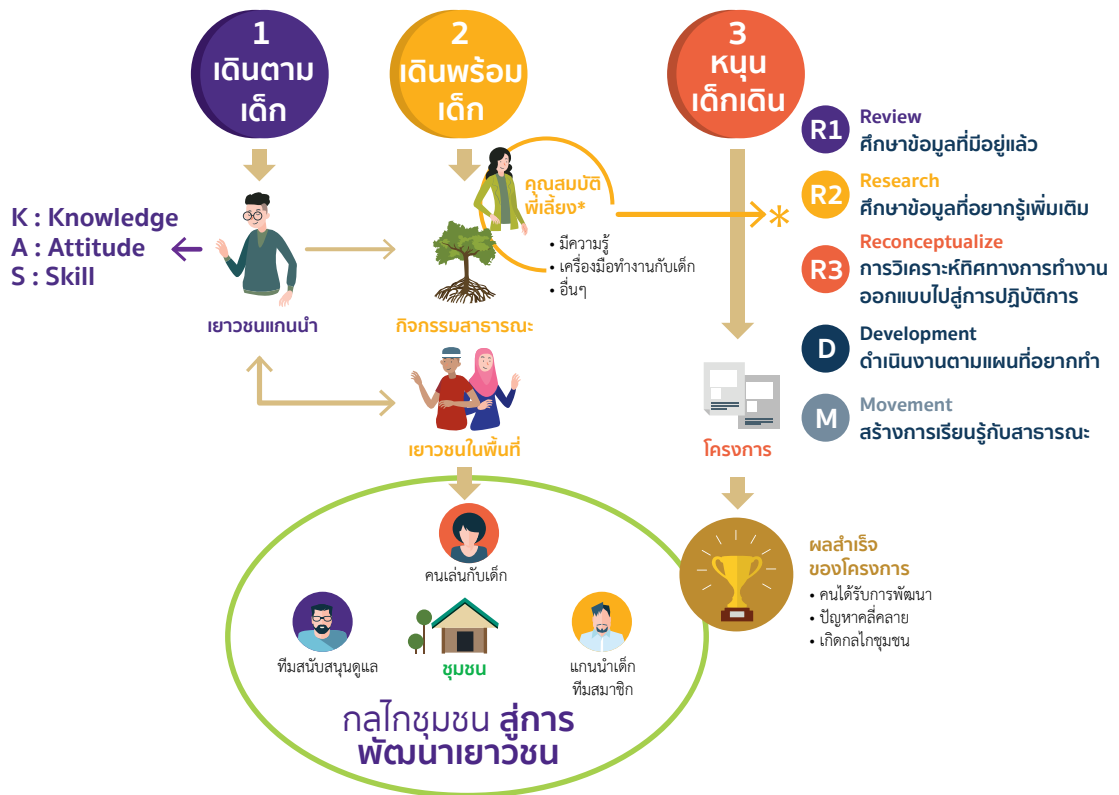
1
เดินตามเด็ก

2
เดินพร้อมเด็ก

3
หนุนเด็กเดิน

K : Knowledge
A : Attitude
S : Skill

เยาวชนแกนนำ

คุณสมบัติพี่เลี้ยง*

• มีความรู้
• เครื่องมือทำงานกับเด็ก
• อื่นๆ

กิจกรรมสาธารณะ

เยาวชนในพื้นที่

R1 Review
ศึกษาข้อมูลที่มีอยู่แล้ว

R2 Research
ศึกษาข้อมูลที่อยากรู้เพิ่มเติม

R3 Reconceptualize
การวิเคราะห์ทิศทางการทำงาน ออกแบบไปสู่การปฏิบัติการ

D Development
ดำเนินงานตามแผนที่อยากทำ

M Movement
สร้างการเรียนรู้กับสาธารณะ

โครงการ

ผลสำเร็จของโครงการ
• คนได้รับการพัฒนา
• ปัญหาคลี่คลาย
• เกิดกลไกชุมชน

คนเล่นกับเด็ก

ทีมสนับสนุนดูแล

ชุมชน

แกนนำเด็ก
ทีมสมาชิก

กลไกชุมชน สู่การพัฒนาเยาวชน